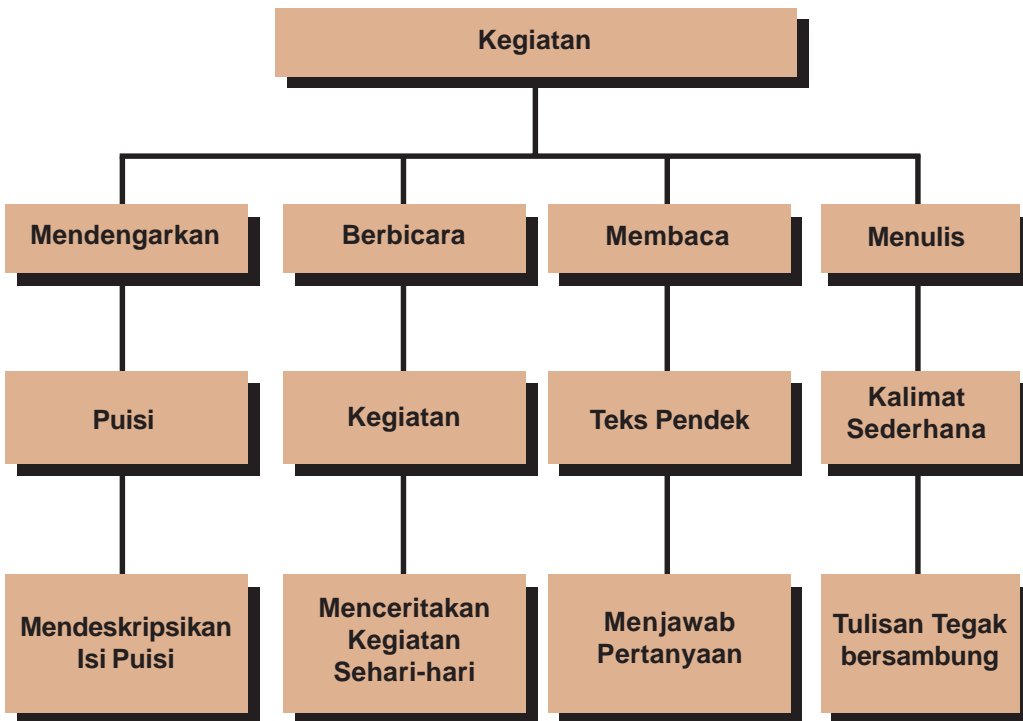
Kegiatan

Mendengarkan

Puisi

Mendeskripsikan Isi Puisi

Berbicara

Kegiatan

Menceritakan Kegiatan Sehari-hari

Membaca

Teks Pendek

Menjawab Pertanyaan

Menulis

Kalimat Sederhana

Tulisan Tegak bersambung